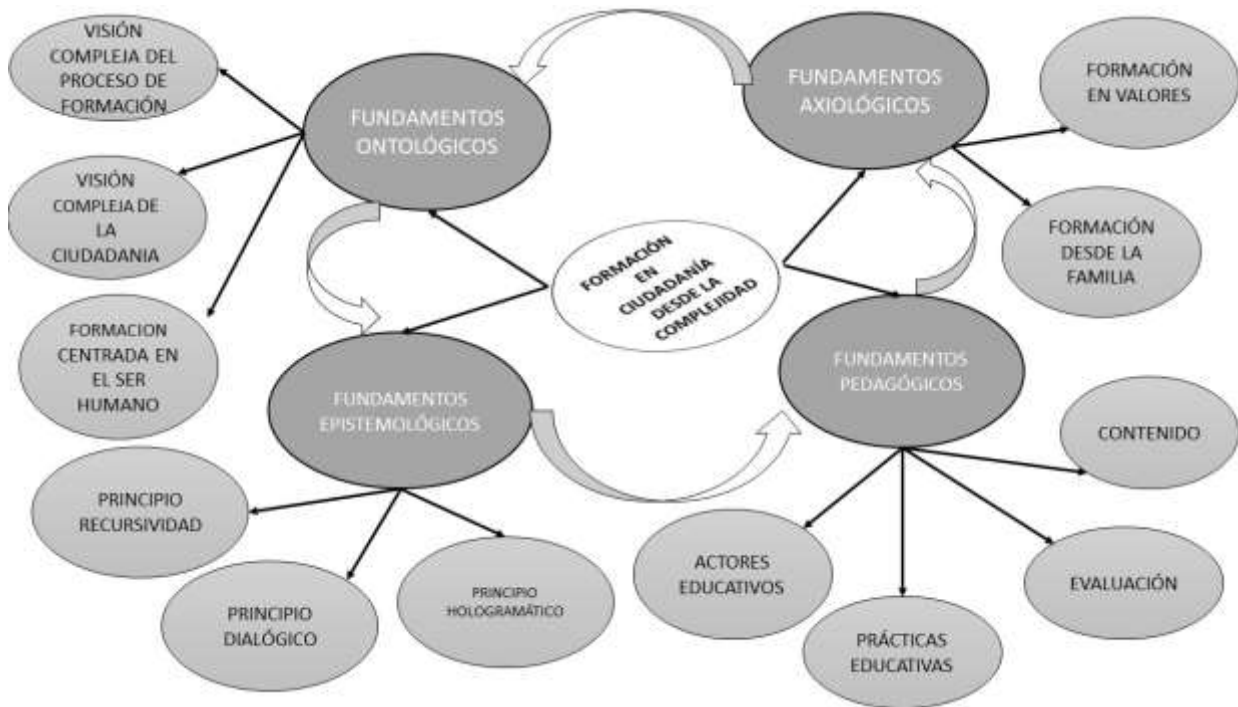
FORMACIÓN EN CIUDADANÍA DESDE LA COMPLEJIDAD

FUNDAMENTOS ONTOLÓGICOS

VISIÓN COMPLEJA DEL PROCESO DE FORMACIÓN

VISIÓN COMPLEJA DE LA CIUDADANIA

FORMACION CENTRADA EN EL SER HUMANO

FUNDAMENTOS AXIOLÓGICOS

FORMACIÓN EN VALORES

FORMACIÓN DESDE LA FAMILIA

FUNDAMENTOS EPISTEMOLÓGICOS

PRINCIPIO RECURSIVIDAD

PRINCIPIO DIALÓGICO

PRINCIPIO HOLOGRAMÁTICO

FUNDAMENTOS PEDAGÓGICOS

CONTENIDO

ACTORES EDUCATIVOS

PRÁCTICAS EDUCATIVAS

EVALUACIÓN